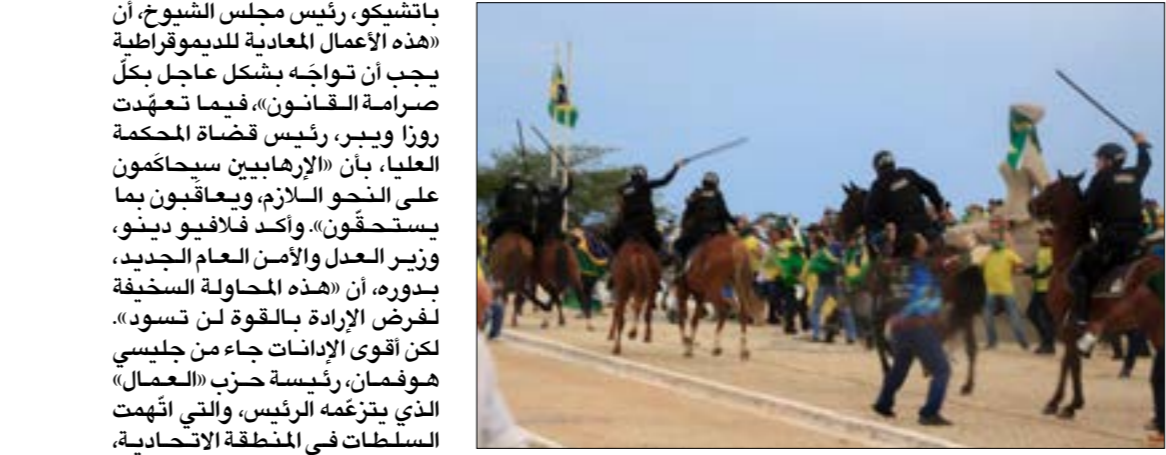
باتشيكو، رئيس مجلس الشيوخ، أن «هذه الأعمال المعادية للديموقراطية يجب أن تواجَه بشكل عاجل بكلّ صرامة القانون»، فيما تعهّدت روزا ويبر، رئيس قضاة المحكمة العليا، بأن «الإرهابيين سيحاكَمون على النحو اللازم، ويعاقَبون بما يستحقّون». وأكد فلافيو دينو، وزير العدل والأمن العام الجديد، بدوره، أن «هذه المحاولة السخيفة لفرض الإرادة بالقوة لن تسود». لكن أقوى الإدانات جاء من جليسي هوفمان، رئيسة حزب «العمال» الذي يتزعّمه الرئيس، والتي اتّهمت السلطات في المنطقة الاتحادية،